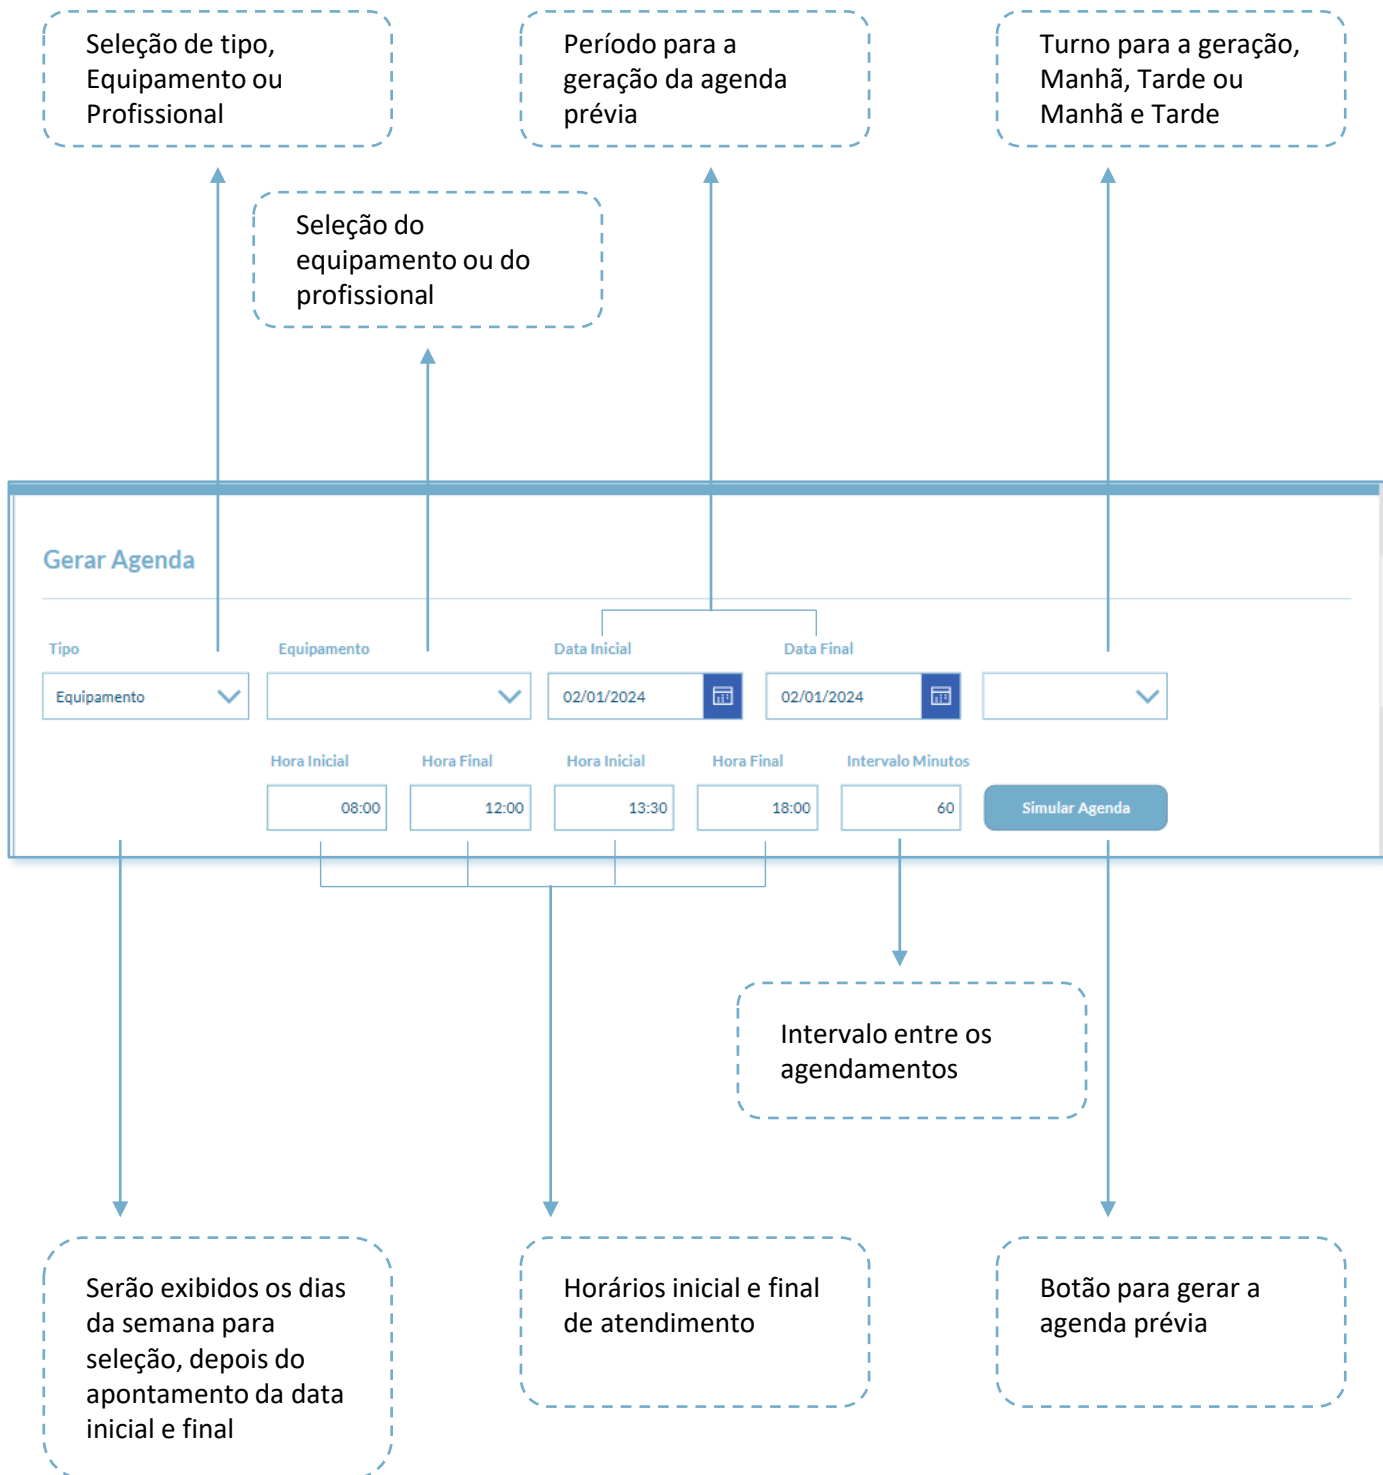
Seleção de tipo, Equipamento ou Profissional

Período para a geração da agenda prévia

Turno para a geração, Manhã, Tarde ou Manhã e Tarde

Seleção do equipamento ou do profissional

Gerar Agenda

Tipo

Equipamento

Equipamento

Data Inicial

02/01/2024

Data Final

02/01/2024

Hora Inicial

08:00

Hora Final

12:00

Hora Inicial

13:30

Hora Final

18:00

Intervalo Minutos

60

Simular Agenda

Intervalo entre os agendamentos

Serão exibidos os dias da semana para seleção, depois do apontamento da data inicial e final

Horários inicial e final de atendimento

Botão para gerar a agenda prévia